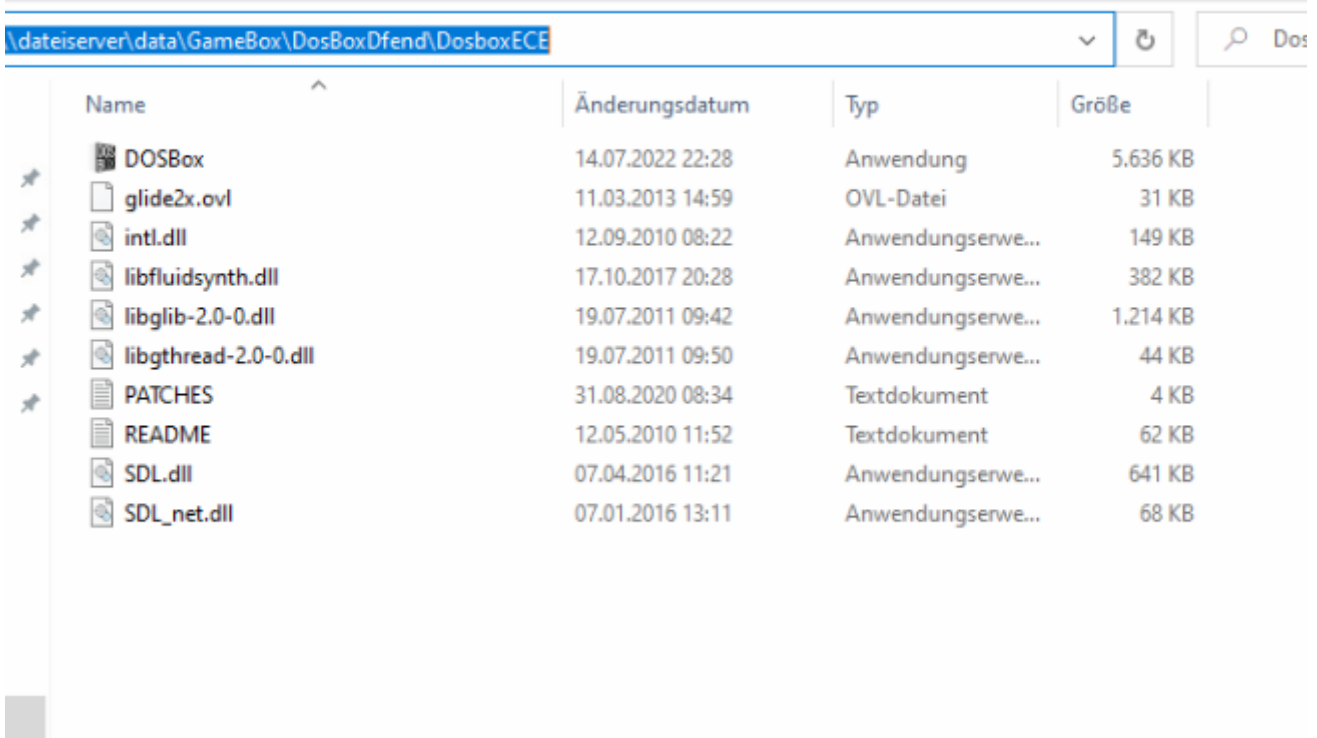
\dateiserver\data\GameBox\DosBoxDfend\DosboxECE

Dos

| Name | Änderungsdatum | Typ | Größe |
|---|---|---|---|
| DOSBox | 14.07.2022 22:28 | Anwendung | 5.636 KB |
| glide2x.ovl | 11.03.2013 14:59 | OVL-Datei | 31 KB |
| intl.dll | 12.09.2010 08:22 | Anwendungserwe... | 149 KB |
| libfluidsynth.dll | 17.10.2017 20:28 | Anwendungserwe... | 382 KB |
| libglib-2.0-0.dll | 19.07.2011 09:42 | Anwendungserwe... | 1.214 KB |
| libgthread-2.0-0.dll | 19.07.2011 09:50 | Anwendungserwe... | 44 KB |
| PATCHES | 31.08.2020 08:34 | Textdokument | 4 KB |
| README | 12.05.2010 11:52 | Textdokument | 62 KB |
| SDL.dll | 07.04.2016 11:21 | Anwendungserwe... | 641 KB |
| SDL_net.dll | 07.01.2016 13:11 | Anwendungserwe... | 68 KB |